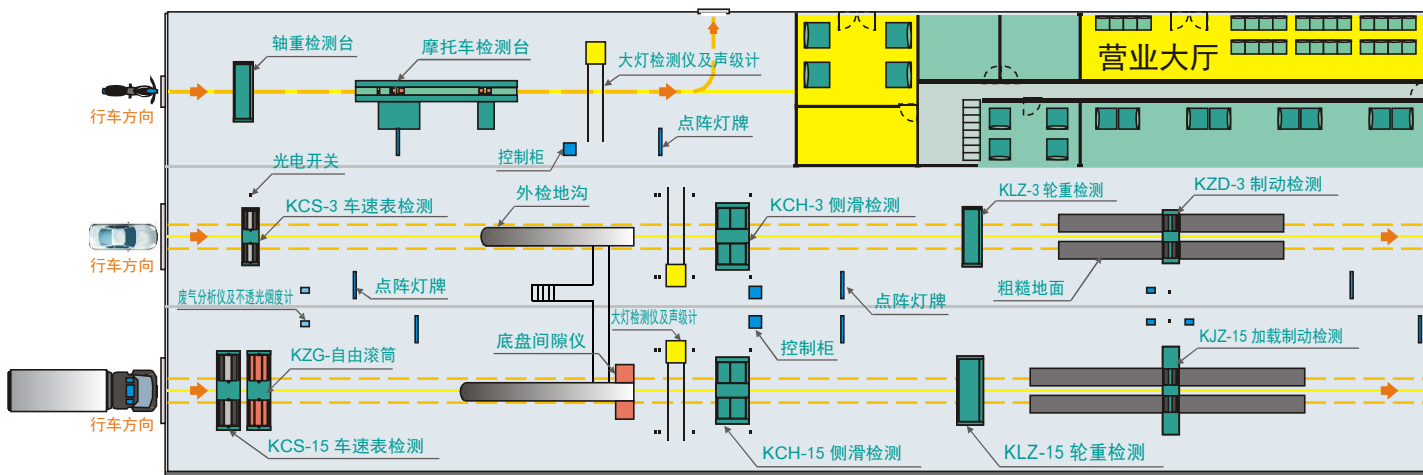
轴重检测台
摩托车检测台
大灯检测仪及声级计
营业大厅
行车方向
点阵灯牌
控制柜
光电开关
KCS-3 车速表检测
外检地沟
KCH-3 侧滑检测
KLZ-3 轮重检测
KZD-3 制动检测
行车方向
点阵灯牌
点阵灯牌
粗糙地面
废气分析仪及不透光烟度计
大灯检测仪及声级计
KZG-自由滚筒
底盘间隙仪
控制柜
KJZ-15 加载制动检测
行车方向
KCS-15 车速表检测
KCH-15 侧滑检测
KLZ-15 轮重检测